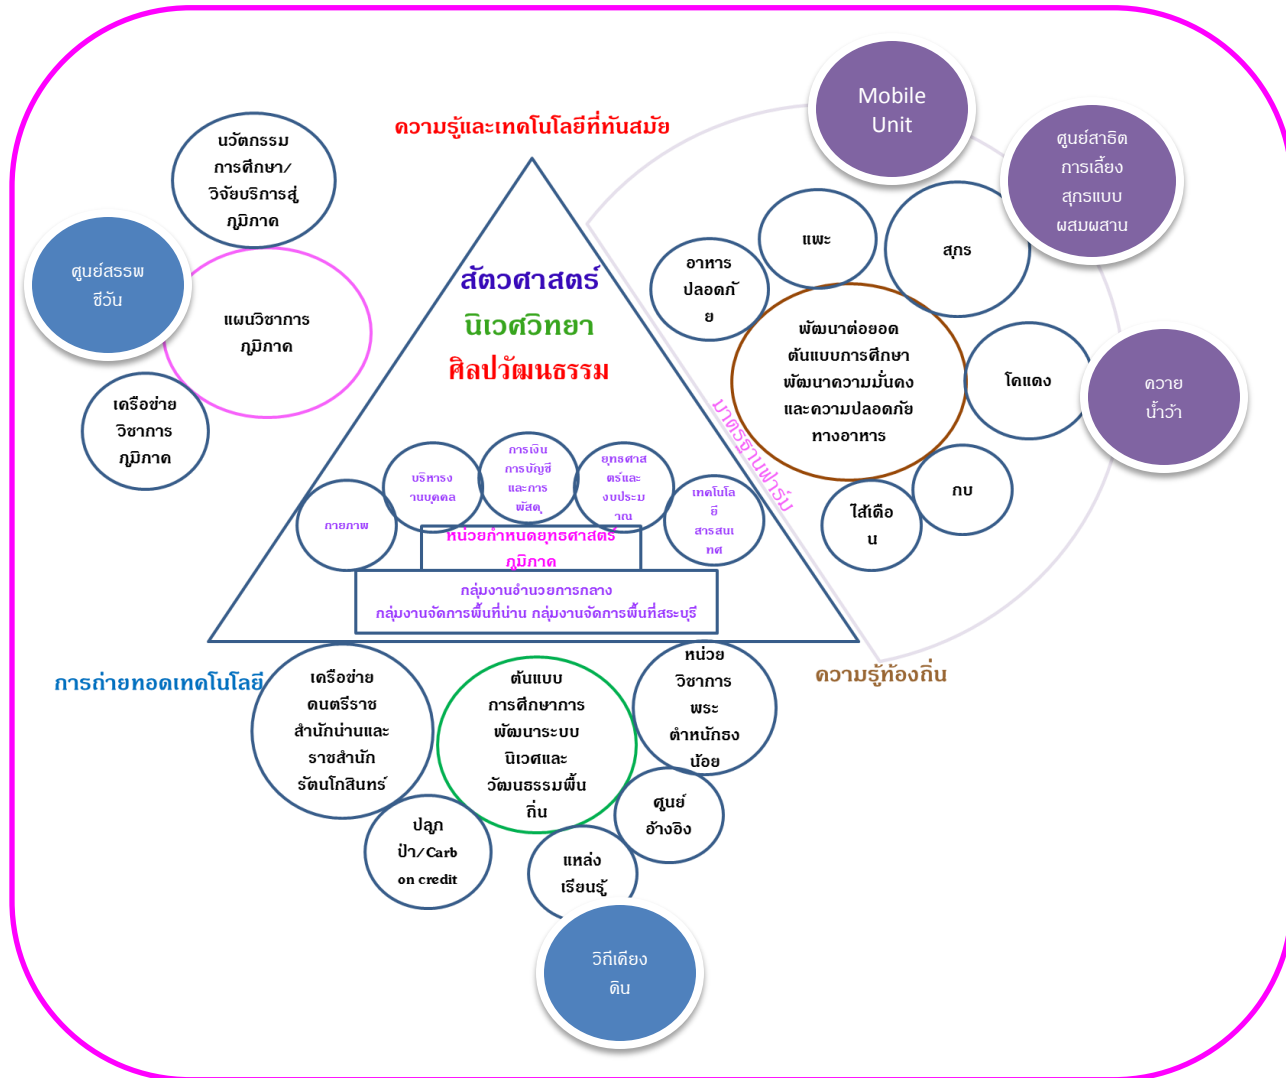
ความรู้และเทคโนโลยีที่ทันสมัย

Mobile Unit

ศูนย์สาธิตการเลี้ยงสุกรแบบผสมผสาน

นวัตกรรมการศึกษา/วิจัยบริการสู่ภูมิภาค

ศูนย์สรรพชีวัน

แผนวิชาการภูมิภาค

เครือข่ายวิชาการภูมิภาค

สัตวศาสตร์
นิเวศวิทยา
ศิลปวัฒนธรรม

แพะ

สุกร

อาหารปลอดภัย

พัฒนาต่อยอดต้นแบบการศึกษาพัฒนาความมั่นคงและความปลอดภัยทางอาหาร

โคแดง

ควายน้ำว้า

มาตรฐานฟาร์ม

กบ

ไส้เดือน

การเงินการบัญชีและการพัสดุ

บริหารงานบุคคล

ยุทธศาสตร์และงบประมาณ

เทคโนโลยีสารสนเทศ

กายภาพ

หน่วยกำหนดยุทธศาสตร์ภูมิภาค

กลุ่มงานอำนวยการกลาง
กลุ่มงานจัดการพื้นที่น่าน กลุ่มงานจัดการพื้นที่สระบุรี

การถ่ายทอดเทคโนโลยี

เครือข่ายดนตรีราชสำนักน่านและราชสำนักรัตนโกสินทร์

ต้นแบบการศึกษาการพัฒนาระบบนิเวศและวัฒนธรรมพื้นถิ่น

หน่วยวิชาการพระตำหนักธงน้อย

ความรู้ท้องถิ่น

ศูนย์อ้างอิง

ปลูกป่า/Carbon credit

แหล่งเรียนรู้

วิถีเดียงดิน